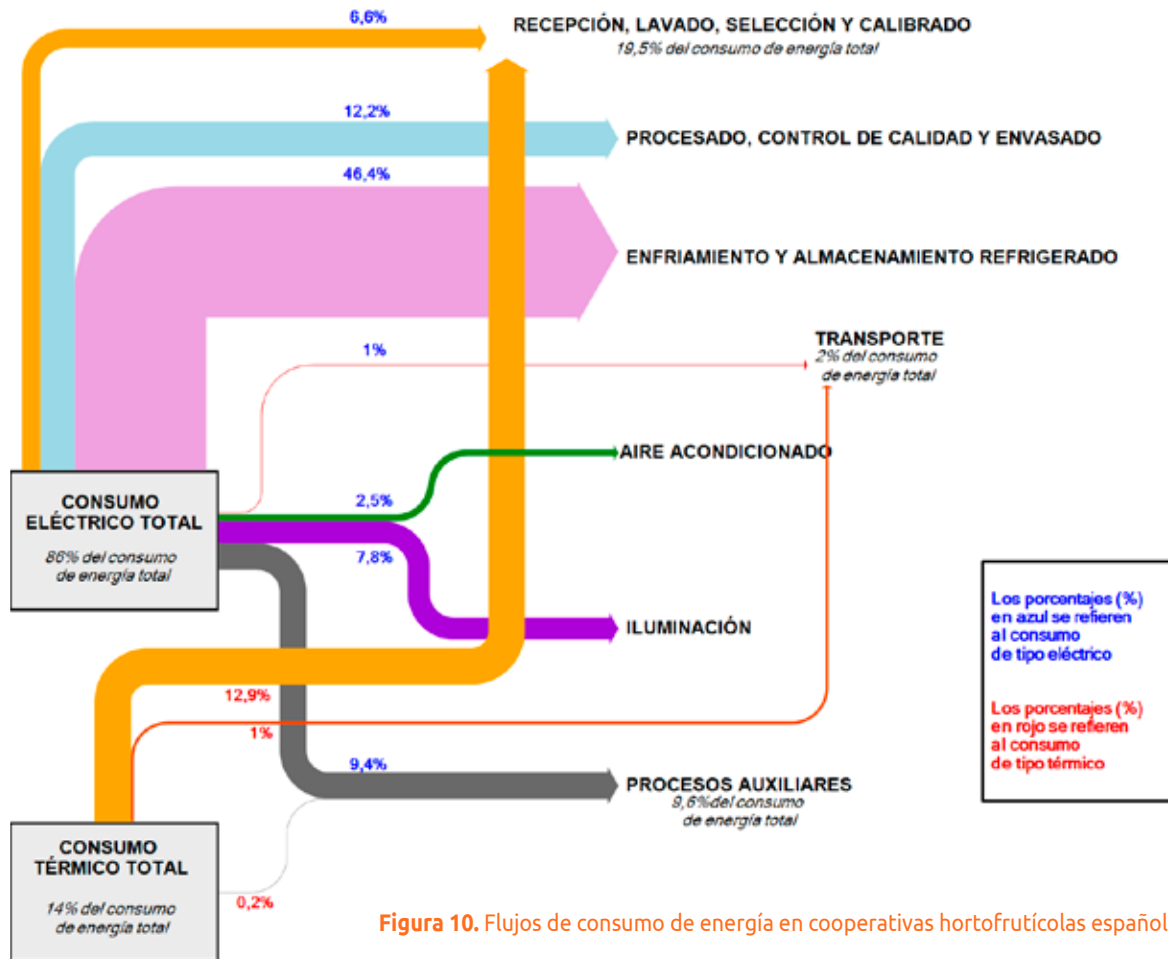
6,6%

RECEPCIÓN, LAVADO, SELECCIÓN Y CALIBRADO
19,5% del consumo de energía total

12,2%

PROCESADO, CONTROL DE CALIDAD Y ENVASADO

46,4%

ENFRIAMIENTO Y ALMACENAMIENTO REFRIGERADO

1%

TRANSPORTE
2% del consumo de energía total

AIRE ACONDICIONADO

2,5%

CONSUMO ELÉCTRICO TOTAL
86% del consumo de energía total

7,8%

ILUMINACIÓN

Los porcentajes (%) en azul se refieren al consumo de tipo eléctrico

Los porcentajes (%) en rojo se refieren al consumo de tipo térmico

12,9%

1%

9,4%

PROCESOS AUXILIARES
9,6% del consumo de energía total

CONSUMO TÉRMICO TOTAL
14% del consumo de energía total

0,2%

Figura 10. Flujos de consumo de energía en cooperativas hortofrutícolas español